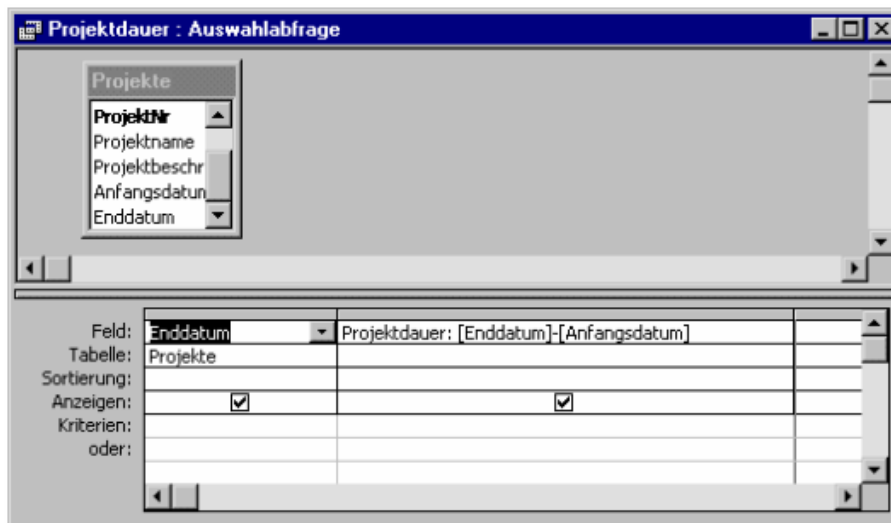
Projektdauer : Auswahlabfrage

Projekte
ProjektNr
Projektname
Projektbeschr
Anfangsdatun
Enddatum

| | | |
|---|---|---|
| Feld: | Enddatum | Projektdauer: [Enddatum]-[Anfangsdatum] |
| Tabelle: | Projekte | |
| Sortierung: | | |
| Anzeigen: | ☑ | ☑ |
| Kriterien: | | |
| oder: | | |